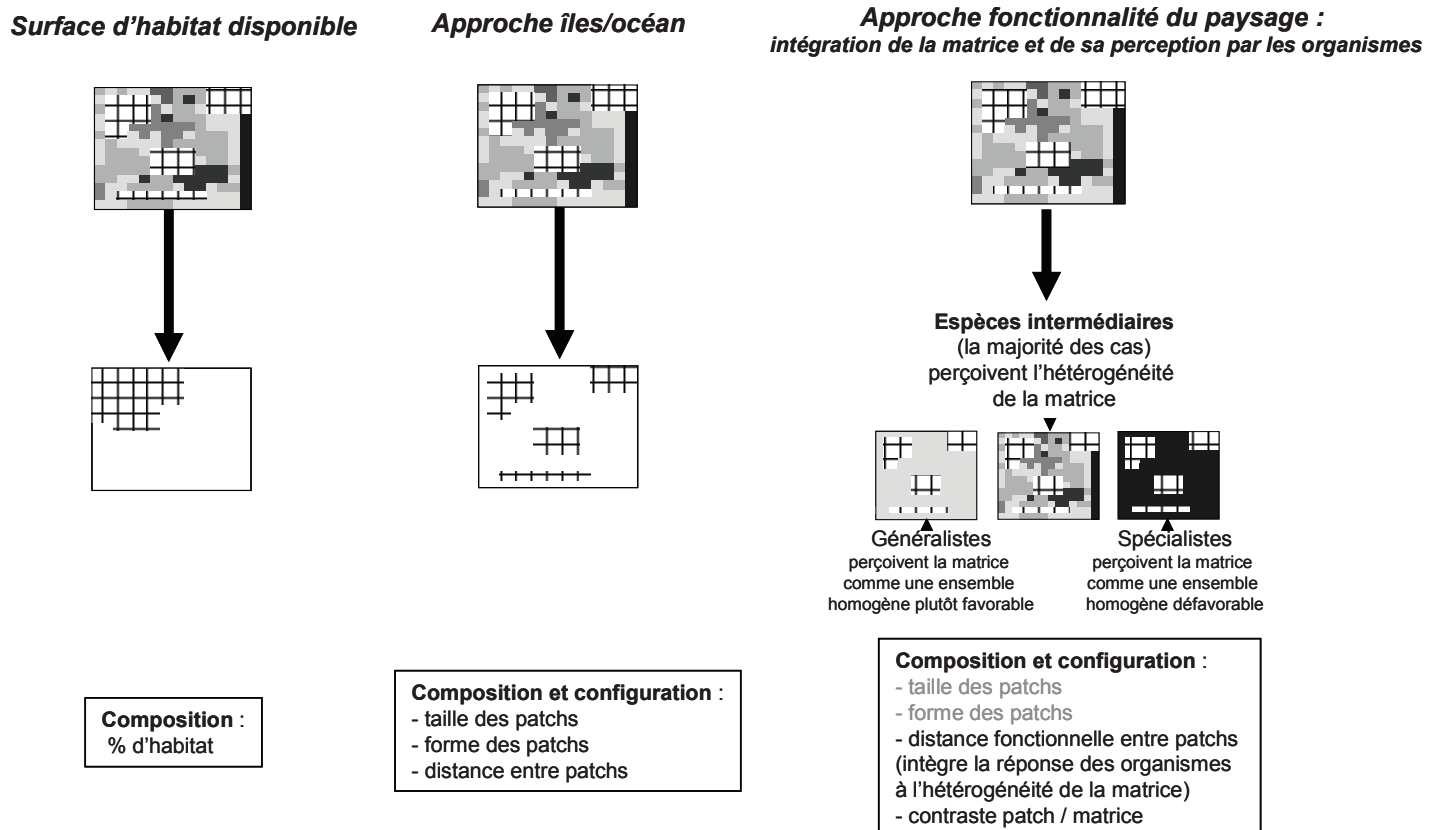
Surface d'habitat disponible

Approche îles/océan

Approche fonctionnalité du paysage :
intégration de la matrice et de sa perception par les organismes

Espèces intermédiaires
(la majorité des cas)
perçoivent l'hétérogénéité de la matrice

Généralistes
perçoivent la matrice comme une ensemble homogène plutôt favorable

Spécialistes
perçoivent la matrice comme une ensemble homogène défavorable

Composition :
% d'habitat

Composition et configuration :
- taille des patchs
- forme des patchs
- distance entre patchs

Composition et configuration :
- taille des patchs
- forme des patchs
- distance fonctionnelle entre patchs (intègre la réponse des organismes à l'hétérogénéité de la matrice)
- contraste patch / matrice